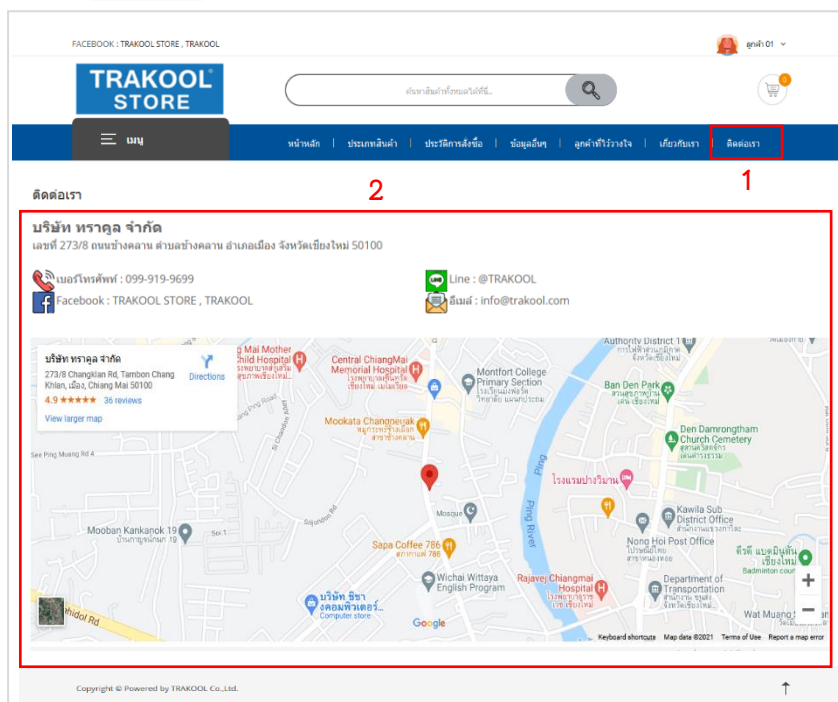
FACEBOOK : TRAKOOL STORE , TRAKOOL

ลูกค้า 01

TRAKOOL STORE

ค้นหาสินค้าทั้งหมดได้ที่นี่...

0

เมนู

หน้าหลัก | ประเภทสินค้า | ประวัติการสั่งซื้อ | ข้อมูลอื่นๆ | ลูกค้าที่ไว้วางใจ | เกี่ยวกับเรา | ติดต่อเรา

1

ติดต่อเรา

2

บริษัท ทราคูล จำกัด

เลขที่ 273/8 ถนนช้างคลาน ตำบลช้างคลาน อำเภอเมือง จังหวัดเชียงใหม่ 50100

เบอร์โทรศัพท์ : 099-919-9699

Line : @TRAKOOL

Facebook : TRAKOOL STORE , TRAKOOL

อีเมล์ : info@trakool.com

บริษัท ทราคูล จำกัด
273/8 Changklan Rd, Tambon Chang Khlan, เมือง, Chiang Mai 50100
4.9 ★★★★★ 36 reviews
View larger map
Directions

Mai Mother Child Hospital
Central ChiangMai Memorial Hospital
Montfort College Primary Section
Authority District 1
Ban Den Park
Den Domrongtham Church Cemetery
Mookata Changneuak
See Ping Muang Rd 4
Ping Road
Mooban Kankanok 19
Sapa Coffee 786
Mosque
Ping River
โรงแรมปางวิมาน
Kawila Sub District Office
Nong Hoi Post Office
Wichai Wittaya English Program
Rajavej Chiangmai Hospital
Department of Transportation
บริษัท ธิชา คอมพิวเตอร์... Computer store
Wat Muang
Badminton court
Google
Keyboard shortcuts Map data ©2021 Terms of Use Report a map error

Copyright © Powered by TRAKOOL Co.,Ltd.